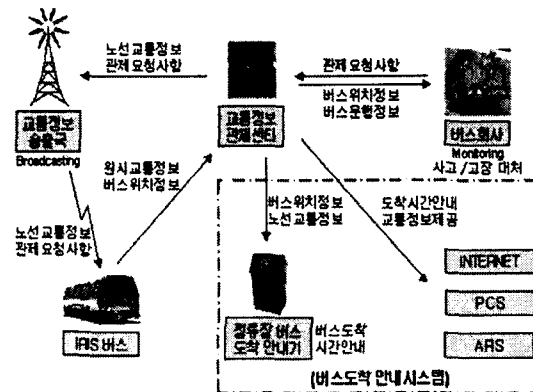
노선교통정보
관제 요청사항

관제 요청사항

버스위치정보
버스운행정보

교통정보
송출국
Broadcasting

교통정보
관제센터

버스회사
Monitoring
사고 / 고장 대처

실시교통정보
버스위치정보

노선교통정보
관제 요청사항

버스위치정보
노선교통정보

도착시간안내
교통정보제공

INTERNET

PCS

ARS

IRS 버스

정류장 버스
도착 안내기

버스도착
시간안내

(버스도착 안내시스템)